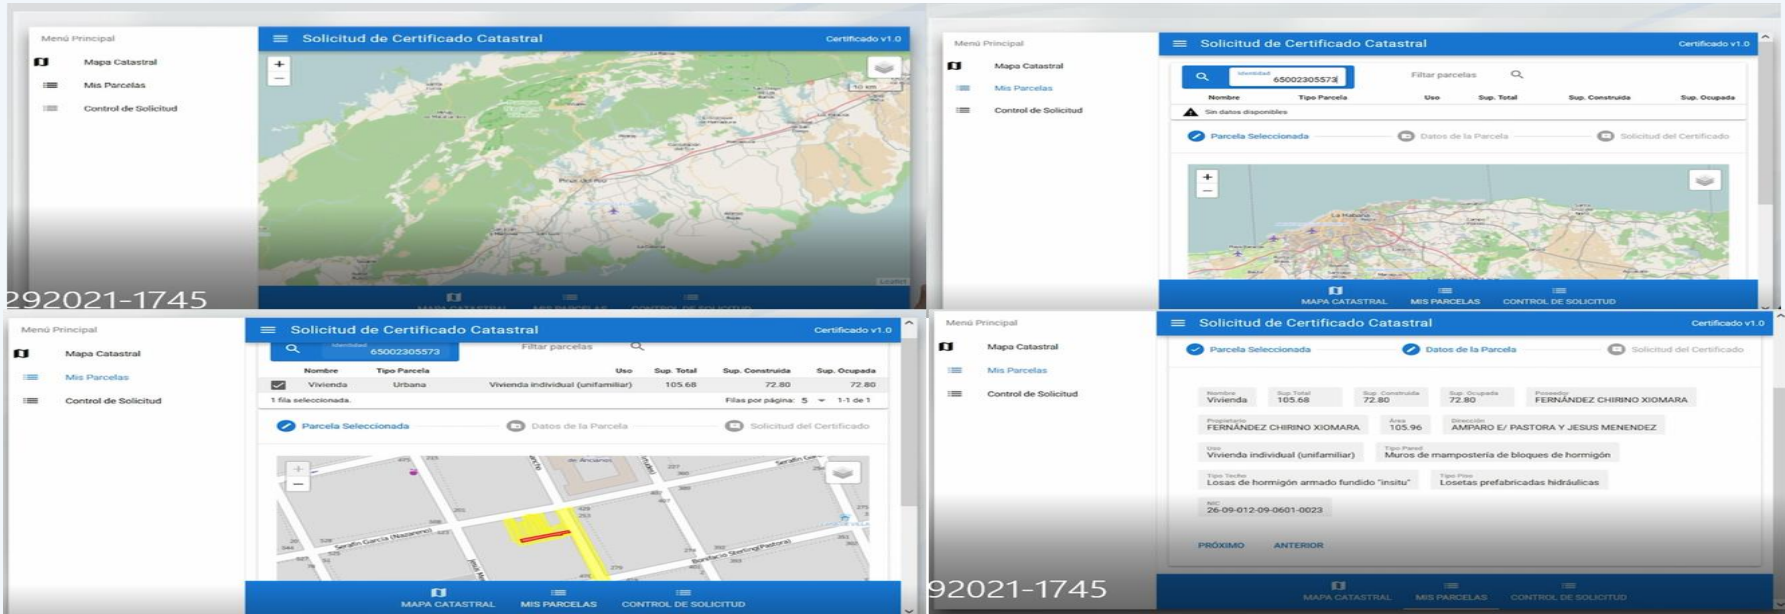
Menú Principal

Mapa Catastral

Mis Parcelas

Control de Solicitud

Solicitud de Certificado Catastral

Certificado v1.0

+
−

Pinar del Río

292021-1745

MAPA CATASTRAL MIS PARCELAS CONTROL DE SOLICITUD

Menú Principal

Mapa Catastral

Mis Parcelas

Control de Solicitud

Solicitud de Certificado Catastral

Certificado v1.0

Identidad
65002305573

Filtar parcelas

| Nombre | Tipo Parcela | Uso | Sup. Total | Sup. Construida | Sup. Ocupada |
|---|---|---|---|---|---|

Sin datos disponibles

Parcela Seleccionada — Datos de la Parcela — Solicitud del Certificado

+
−

La Habana

MAPA CATASTRAL MIS PARCELAS CONTROL DE SOLICITUD

Menú Principal

Mapa Catastral

Mis Parcelas

Control de Solicitud

Solicitud de Certificado Catastral

Certificado v1.0

Identidad
65002305573

Filtar parcelas

| | Nombre | Tipo Parcela | Uso | Sup. Total | Sup. Construida | Sup. Ocupada |
|---|---|---|---|---|---|---|
| ✓ | Vivienda | Urbana | Vivienda individual (unifamiliar) | 105.68 | 72.80 | 72.80 |

1 fila seleccionada.

Filas por página: 5 1-1 de 1

Parcela Seleccionada — Datos de la Parcela — Solicitud del Certificado

+
−

Serafín García (Nazareno)

Bonifacio Sterling(Pastora)

MAPA CATASTRAL MIS PARCELAS CONTROL DE SOLICITUD

Menú Principal

Mapa Catastral

Mis Parcelas

Control de Solicitud

Solicitud de Certificado Catastral

Certificado v1.0

Parcela Seleccionada — Datos de la Parcela — Solicitud del Certificado

Nombre
Vivienda

Sup. Total
105.68

Sup. Construida
72.80

Sup. Ocupada
72.80

Poseedor
FERNÁNDEZ CHIRINO XIOMARA

Propietario
FERNÁNDEZ CHIRINO XIOMARA

Área
105.96

Dirección
AMPARO E/ PASTORA Y JESUS MENENDEZ

Uso
Vivienda individual (unifamiliar)

Tipo Pared
Muros de mampostería de bloques de hormigón

Tipo Techo
Losas de hormigón armado fundido "insitu"

Tipo Piso
Losetas prefabricadas hidráulicas

NIC
26-09-012-09-0601-0023

PRÓXIMO ANTERIOR

92021-1745

MAPA CATASTRAL MIS PARCELAS CONTROL DE SOLICITUD